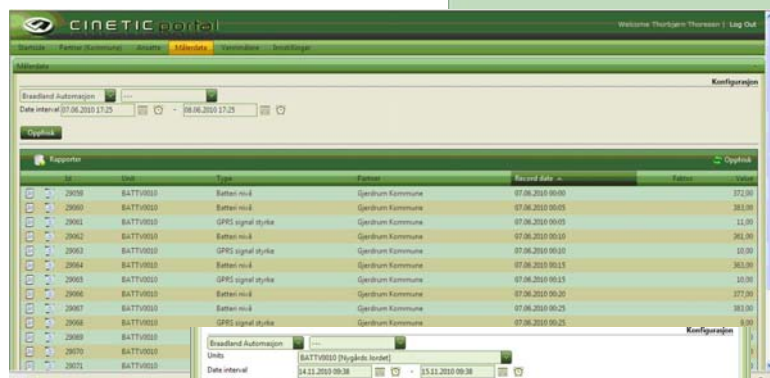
CINETIC portal

Welcome Thorbjørn Thoresen | Log Out

Startside | Partner (Kommune) | Ansatte | Måledata | Vennindere | Innstillinger

Måledata

Konfigurasjon

Braadland Automasjon | ---

Date interval 07.06.2010 17:25 - 08.06.2010 17:25

Oppfrisk

Rapporter

Oppfrisk

| | Id | Unit | Type | Partner | Record date | Ratios | Value |
|---|---|---|---|---|---|---|---|
| | 29058 | BATTV0010 | Batteri nivå | Gjerdrum Kommune | 07.06.2010 00:00 | | 372,00 |
| | 29060 | BATTV0010 | Batteri nivå | Gjerdrum Kommune | 07.06.2010 00:05 | | 383,00 |
| | 29061 | BATTV0010 | GPRS signal styrke | Gjerdrum Kommune | 07.06.2010 00:05 | | 11,00 |
| | 29062 | BATTV0010 | Batteri nivå | Gjerdrum Kommune | 07.06.2010 00:10 | | 361,00 |
| | 29063 | BATTV0010 | GPRS signal styrke | Gjerdrum Kommune | 07.06.2010 00:10 | | 10,00 |
| | 29064 | BATTV0010 | Batteri nivå | Gjerdrum Kommune | 07.06.2010 00:15 | | 363,00 |
| | 29065 | BATTV0010 | GPRS signal styrke | Gjerdrum Kommune | 07.06.2010 00:15 | | 10,00 |
| | 29066 | BATTV0010 | Batteri nivå | Gjerdrum Kommune | 07.06.2010 00:20 | | 377,00 |
| | 29067 | BATTV0010 | Batteri nivå | Gjerdrum Kommune | 07.06.2010 00:25 | | 383,00 |
| | 29068 | BATTV0010 | GPRS signal styrke | Gjerdrum Kommune | 07.06.2010 00:25 | | 8,00 |
| | 29069 | BATTV0010 | | | | | |
| | 29070 | BATTV0010 | | | | | |
| | 29071 | BATTV0010 | | | | | |

Konfigurasjon

Braadland Automasjon | ---

Units BATTV0010 [Nygårds lordet]

Date interval 14.11.2010 09:38 - 15.11.2010 09:38